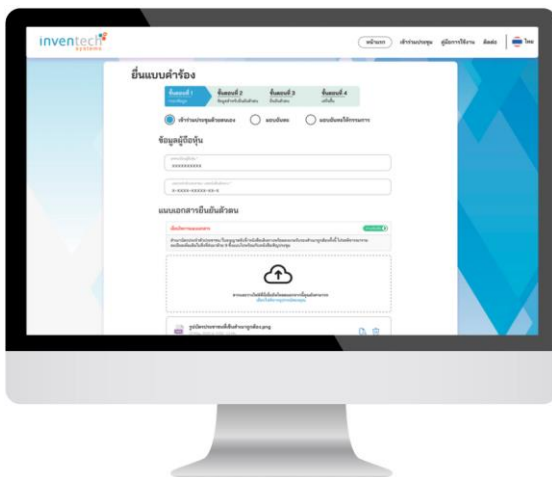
inventech systems

หน้าแรก เข้าร่วมประชุม คู่มือการใช้งาน ติดต่อ ไทย

ยื่นแบบคำร้อง

ขั้นตอนที่ 1 ขั้นตอนที่ 2 ขั้นตอนที่ 3 ขั้นตอนที่ 4

เข้าร่วมประชุมด้วยตนเอง มอบฉันทะ มอบฉันทะให้กรรมการ

ข้อมูลผู้ถือหุ้น

xxxxxxxxxx

x-xxxx-xxxxx-xx-x

แนบเอกสารยืนยันตัวตน

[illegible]

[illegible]

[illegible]